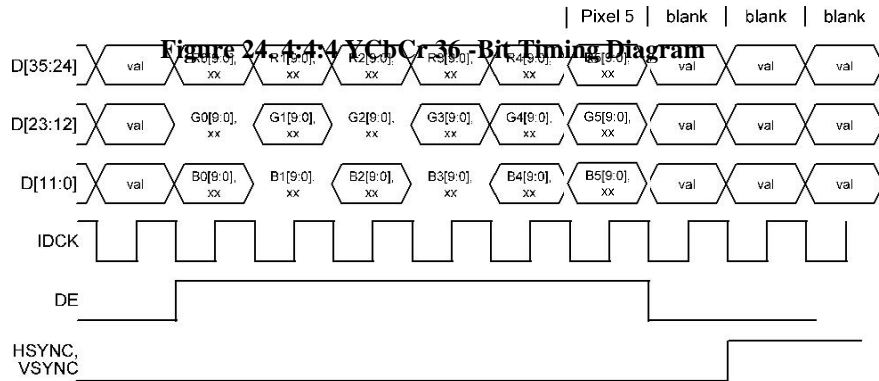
| Pixel 5 | blank | blank | blank

Figure 24. 4:4:4 YCbCr 36 -Bit Timing Diagram

D[35:24] val R0[9:0], xx R1[9:0], xx R2[9:0], xx R3[9:0], xx R4[9:0], xx R5[9:0], xx val val val

D[23:12] val G0[9:0], xx G1[9:0], xx G2[9:0], xx G3[9:0], xx G4[9:0], xx G5[9:0], xx val val val

D[11:0] val B0[9:0], xx B1[9:0], xx B2[9:0], xx B3[9:0], xx B4[9:0], xx B5[9:0], xx val val val

IDCK

DE

HSYNC, VSYNC